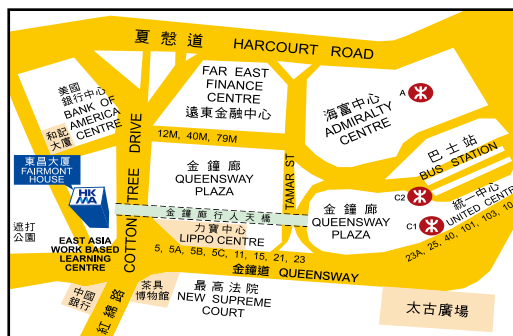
夏慤道 HARCOURT ROAD

美國銀行中心 BANK OF AMERICA CENTRE

FAR EAST FINANCE CENTRE 遠東金融中心

海富中心 ADMIRALTY CENTRE

A

和記大廈

12M, 40M, 79M

東昌大廈 FAIRMONT HOUSE

HKMA

COTTON TREE DRIVE

金鐘廊 QUEENSWAY PLAZA

TAMAR ST

巴士站 BUS STATION

統一中心 UNITED CENTRE

C2

C1

遮打公園

EAST ASIA WORK BASED LEARNING CENTRE

金鐘廊行人天橋

力寶中心 LIPPO CENTRE

金鐘廊 QUEENSWAY PLAZA

23A, 25, 40, 101, 103, 10

5, 5A, 5B, 5C, 11, 15, 21, 23

金鐘道 QUEENSWAY

中國銀行

紅棉路

茶具博物館

最高法院 NEW SUPREME COURT

太古廣場